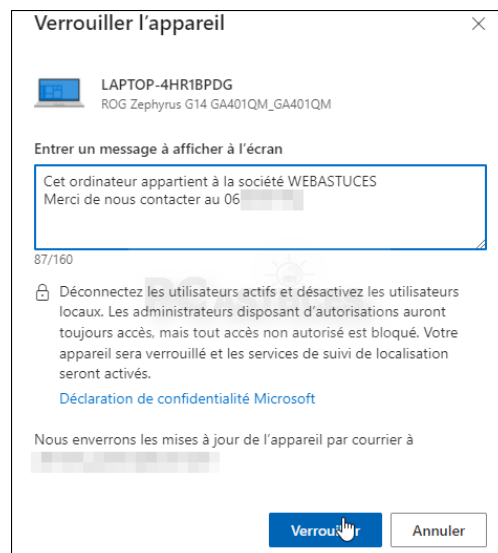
Verrouiller l'appareil

LAPTOP-4HR1BPDG
ROG Zephyrus G14 GA401QM_GA401QM

Entrer un message à afficher à l'écran

Cet ordinateur appartient à la société WEBASTUCES
Merci de nous contacter au 06 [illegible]

87/160

Déconnectez les utilisateurs actifs et désactivez les utilisateurs locaux. Les administrateurs disposant d'autorisations auront toujours accès, mais tout accès non autorisé est bloqué. Votre appareil sera verrouillé et les services de suivi de localisation seront activés.

Déclaration de confidentialité Microsoft

Nous enverrons les mises à jour de l'appareil par courrier à
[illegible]

Verrou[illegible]r

Annuler